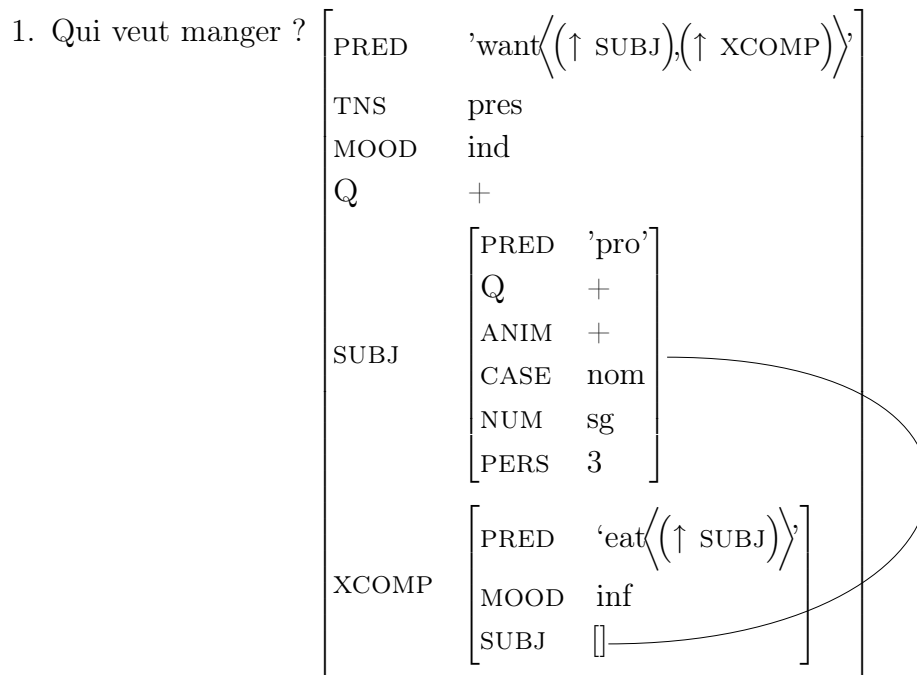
1. Qui veut manger ?

| | |
|---|---|
| PRED | 'want$\langle(\uparrow$ SUBJ$),(\uparrow$ XCOMP$)\rangle$' |
| TNS | pres |
| MOOD | ind |
| Q | + |
| SUBJ | PRED 'pro'<br>Q +<br>ANIM +<br>CASE nom<br>NUM sg<br>PERS 3 |
| XCOMP | PRED 'eat$\langle(\uparrow$ SUBJ$)\rangle$'<br>MOOD inf<br>SUBJ [] |